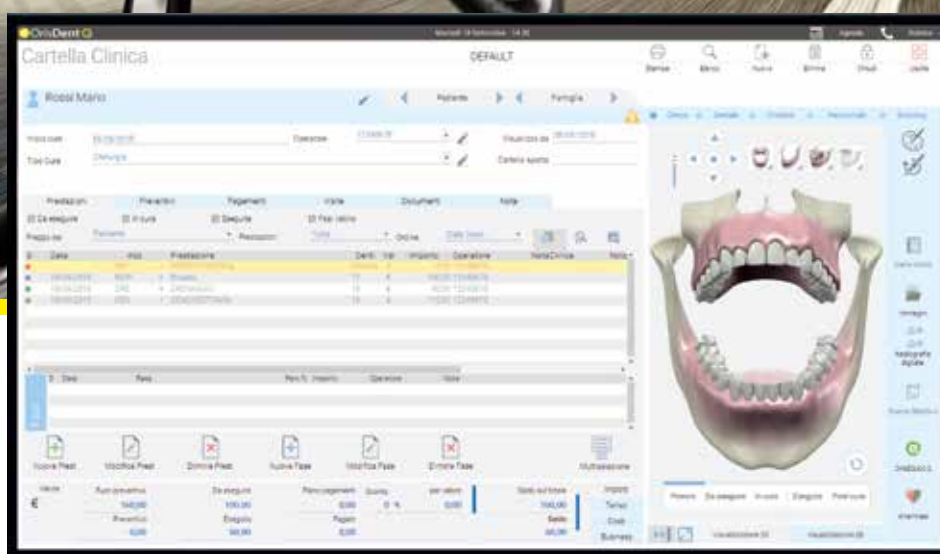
OrisDent

Cartella Clinica

DEFAULT

Stampa Elenco Nuovo Elimina Chiudi Uscita

Rossi Mario

Paziente Famiglia

Inizio cura Operatore Visualizza da

Tipo Cura Chirurgia Cartella sporca

Prestazioni Preventivi Pagamenti Visite Documenti Note

Da eseguire In cura Eseguite Fasi lavoro

Prezzo list Paziente Prestazioni Ordina

Data Prestazione Denti Importo Operatore NotaClinica

Data Fase Importo Operatore Note

Nuova Prest. Modifica Prest. Elimina Prest. Nuova Fase Modifica Fase Elimina Fase Multiselezione

Valore Tot. preventivo Da eseguire Piano pagamenti Sconto Saldo sul totale

€ 0 %

Preventivi Eseguito Pagato Saldo

Importo Tempo Costi Business

Primario Da eseguire In cura Eseguito Post cura

Visualizzazione 3D Visualizzazione 2D

Immagini Radiografia digitale OrisBody